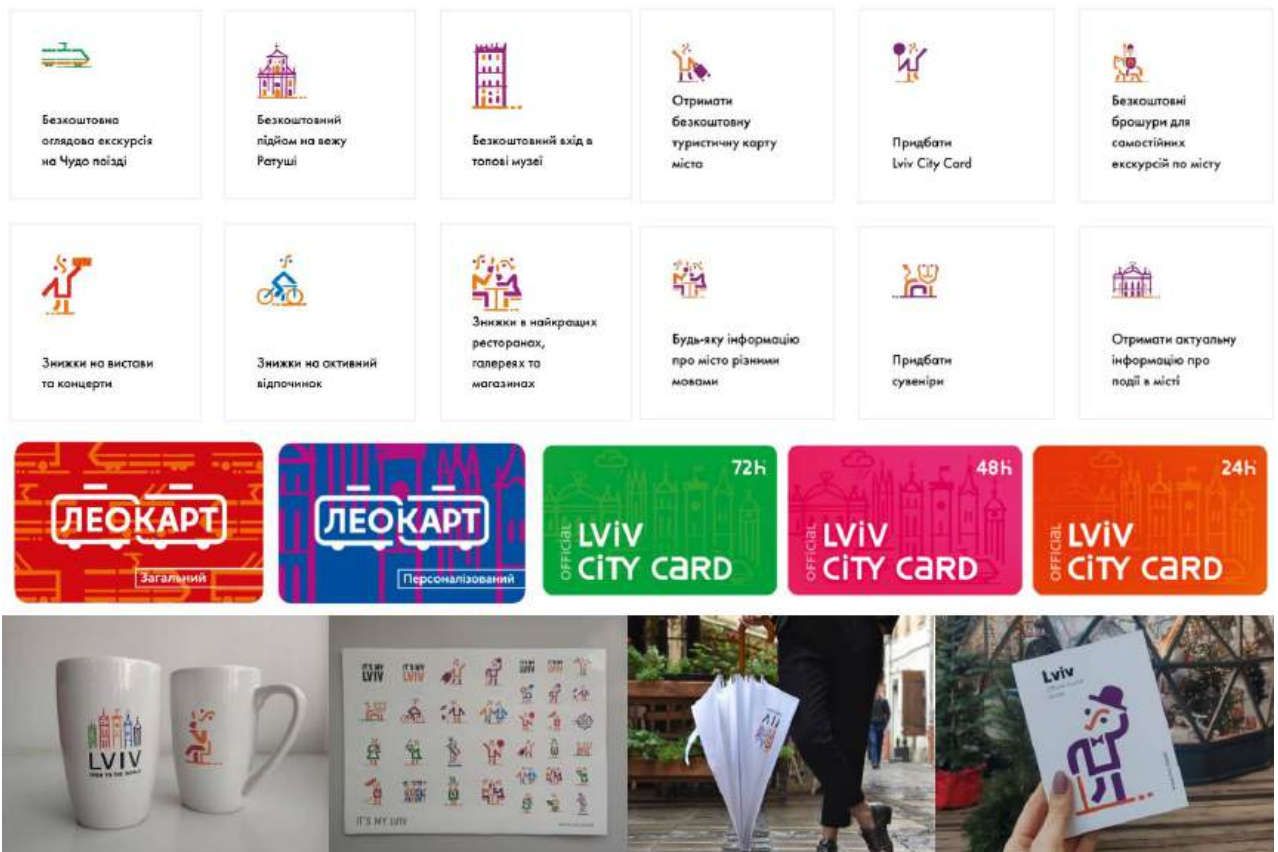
Безкоштовна оглядова екскурсія на Чудо поїзді

Безкоштовний підйом на вежу Ратуші

Безкоштовний вхід в топові музеї

Отримати безкоштовну туристичну карту міста

Придбати Lviv City Card

Безкоштовні брошури для самостійних екскурсій по місту

Знижки на вистави та концерти

Знижки на активний відпочинок

Знижки в найкращих ресторанах, галереях та магазинах

Будь-яку інформацію про місто різними мовами

Придбати сувеніри

Отримати актуальну інформацію про події в місті

ЛЕОКАРТ
Загальний

ЛЕОКАРТ
Персоналізований

72h
OFFICIAL
LVIV CITY CARD

48h
OFFICIAL
LVIV CITY CARD

24h
OFFICIAL
LVIV CITY CARD

LVIV
OPEN TO THE WORLD

IT'S MY LVIV

IT'S MY LVIV

Lviv